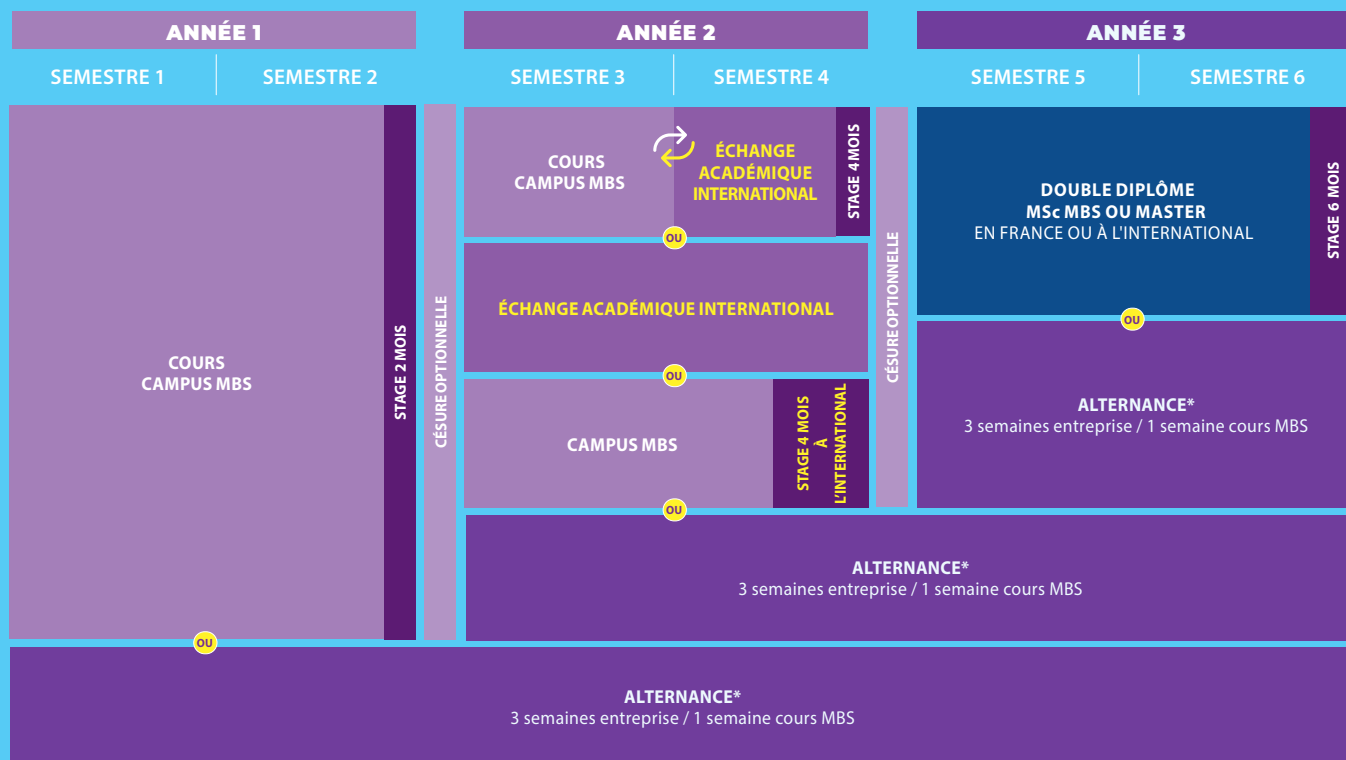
ANNÉE 1

SEMESTRE 1 | SEMESTRE 2

ANNÉE 2

SEMESTRE 3 | SEMESTRE 4

ANNÉE 3

SEMESTRE 5 | SEMESTRE 6

COURS CAMPUS MBS

STAGE 2 MOIS

CÉSURE OPTIONNELLE

COURS CAMPUS MBS

ÉCHANGE ACADÉMIQUE INTERNATIONAL

STAGE 4 MOIS

OU

ÉCHANGE ACADÉMIQUE INTERNATIONAL

OU

CAMPUS MBS

STAGE 4 MOIS À L'INTERNATIONAL

OU

CÉSURE OPTIONNELLE

DOUBLE DIPLÔME
MSc MBS OU MASTER
EN FRANCE OU À L'INTERNATIONAL

STAGE 6 MOIS

OU

ALTERNANCE*
3 semaines entreprise / 1 semaine cours MBS

ALTERNANCE*
3 semaines entreprise / 1 semaine cours MBS

OU

ALTERNANCE*
3 semaines entreprise / 1 semaine cours MBS